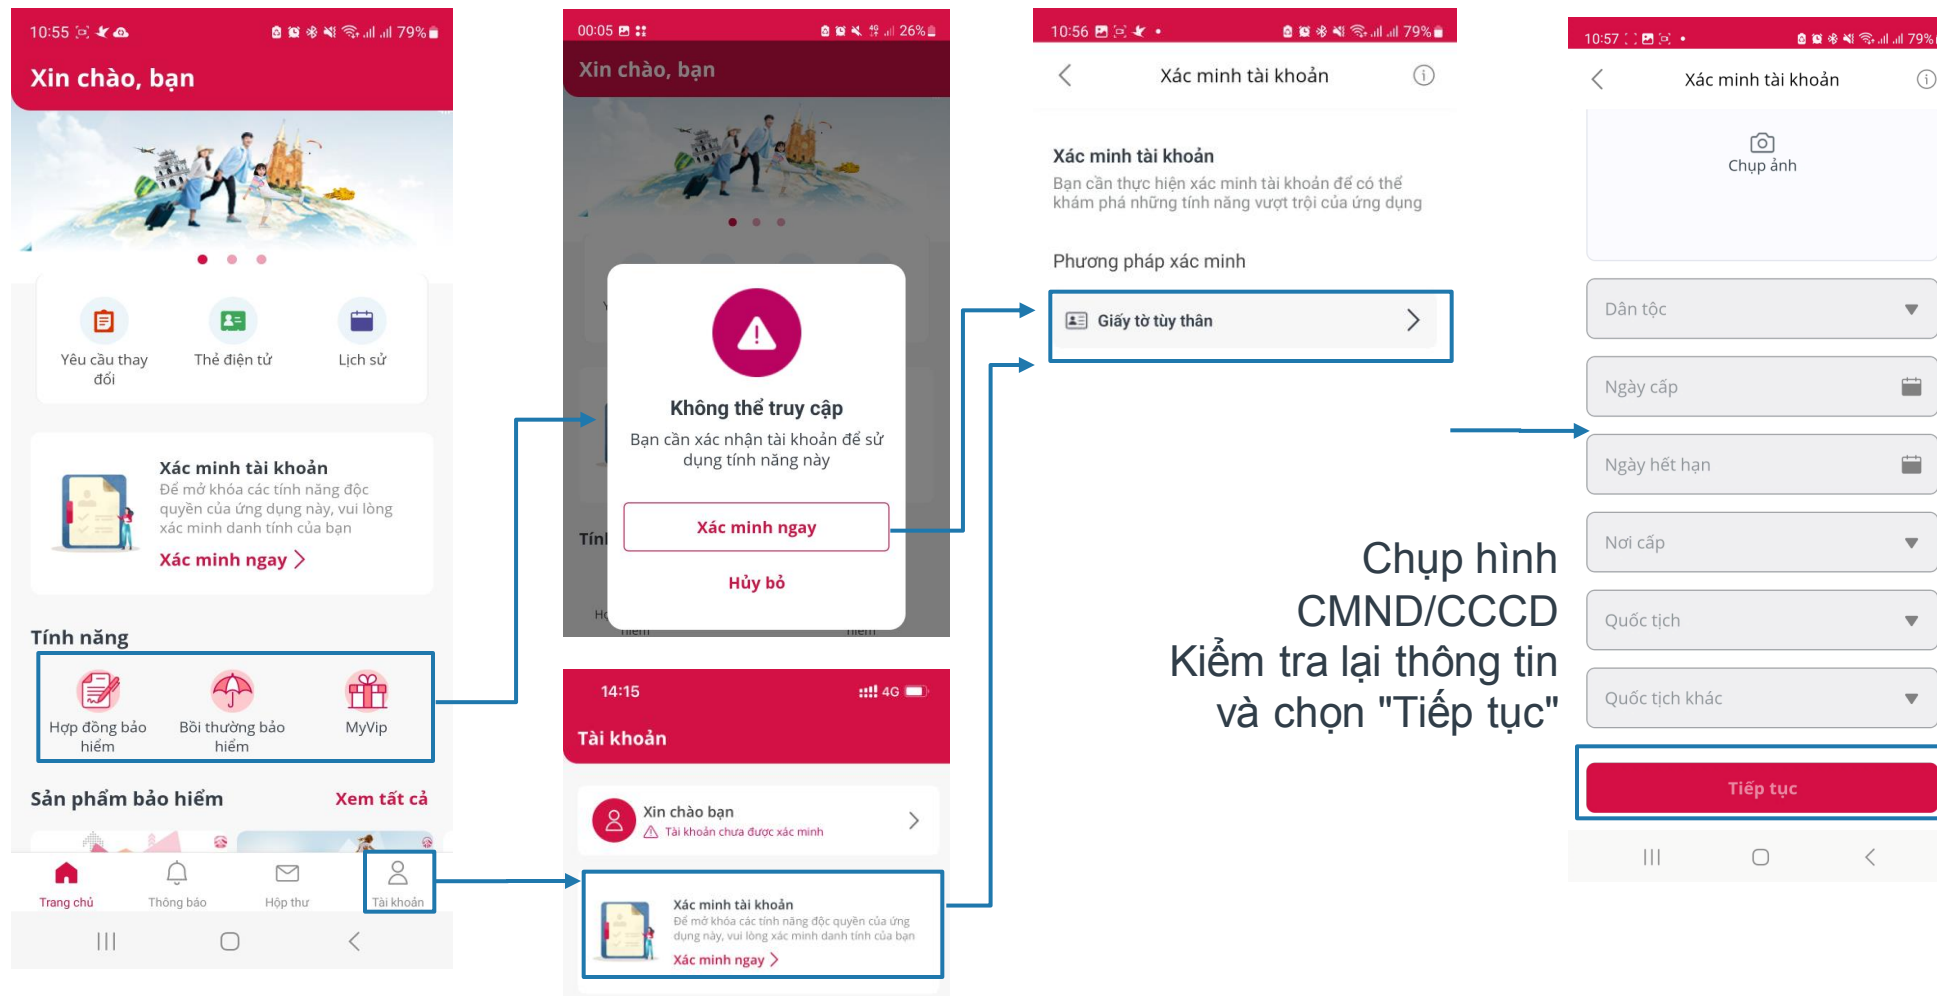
10:55 79%

Xin chào, bạn

Yêu cầu thay đổi
Thẻ điện tử
Lịch sử

Xác minh tài khoản
Để mở khóa các tính năng độc quyền của ứng dụng này, vui lòng xác minh danh tính của bạn
Xác minh ngay >

Tính năng
Hợp đồng bảo hiểm
Bồi thường bảo hiểm
MyVip

Sản phẩm bảo hiểm
Xem tất cả

Trang chủ
Thông báo
Hộp thư
Tài khoản

00:05 26%

Xin chào, bạn

Không thể truy cập
Bạn cần xác nhận tài khoản để sử dụng tính năng này
Xác minh ngay
Hủy bỏ

14:15 4G

Tài khoản

Xin chào bạn
Tài khoản chưa được xác minh

Xác minh tài khoản
Để mở khóa các tính năng độc quyền của ứng dụng này, vui lòng xác minh danh tính của bạn
Xác minh ngay >

10:56 79%

Xác minh tài khoản

Xác minh tài khoản
Bạn cần thực hiện xác minh tài khoản để có thể khám phá những tính năng vượt trội của ứng dụng

Phương pháp xác minh
Giấy tờ tùy thân

Chụp hình CMND/CCCD
Kiểm tra lại thông tin và chọn "Tiếp tục"

10:57 79%

Xác minh tài khoản

Chụp ảnh

Dân tộc
Ngày cấp
Ngày hết hạn
Nơi cấp
Quốc tịch
Quốc tịch khác

Tiếp tục